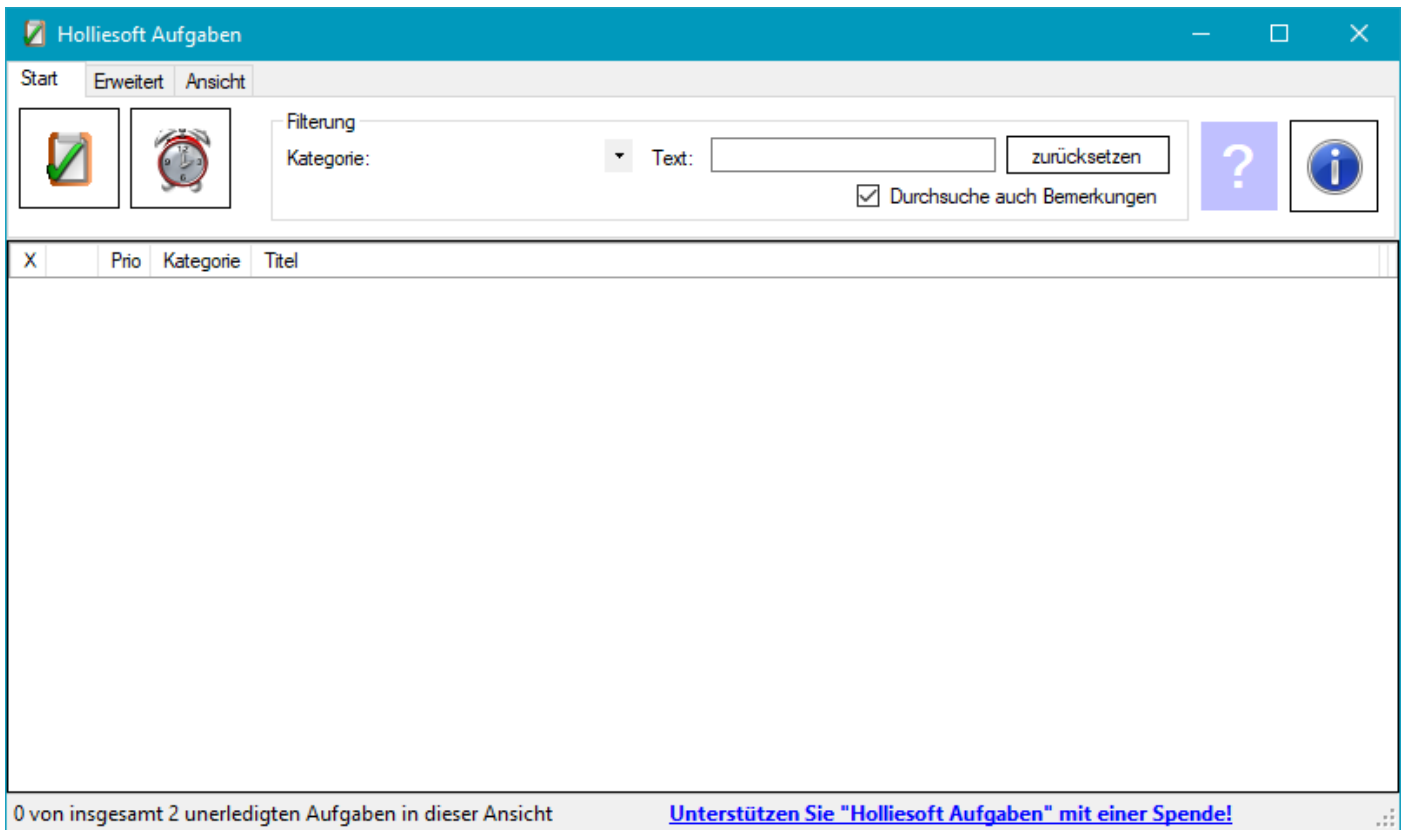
Holliesoft Aufgaben

Start Erweitert Ansicht

Filterung
Kategorie: Text: zurücksetzen
Durchsuche auch Bemerkungen

?

| X | | Prio | Kategorie | Titel |
|---|---|---|---|---|

0 von insgesamt 2 unerledigten Aufgaben in dieser Ansicht Unterstützen Sie "Holliesoft Aufgaben" mit einer Spende!